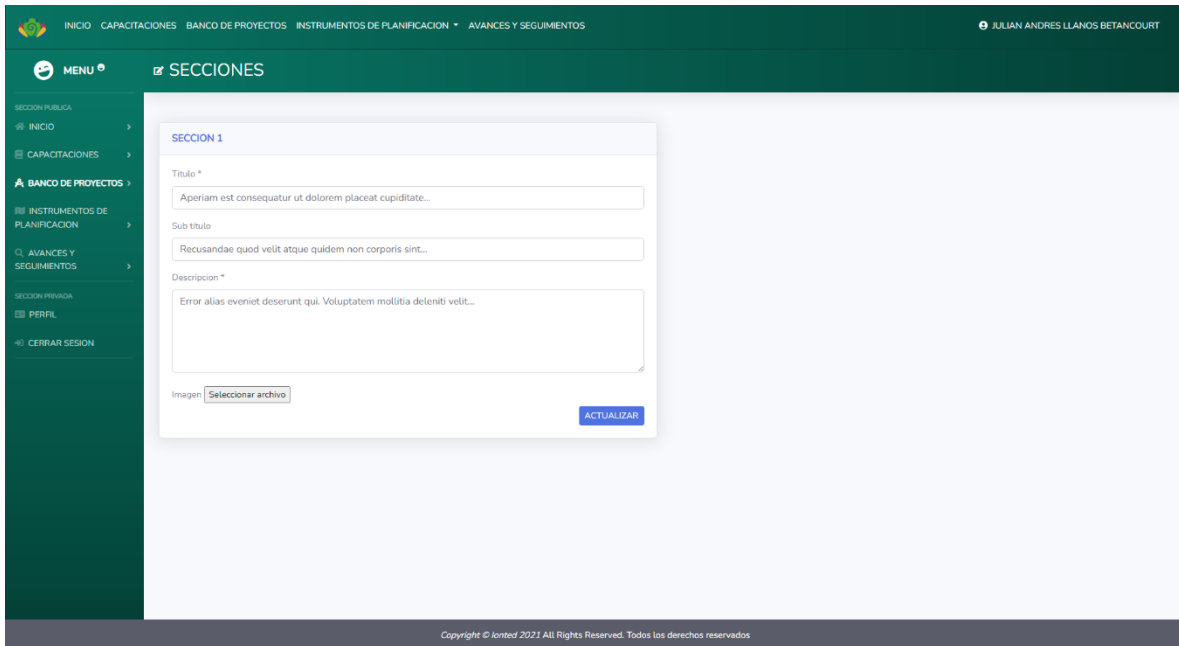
INICIO CAPACITACIONES BANCO DE PROYECTOS INSTRUMENTOS DE PLANIFICACION AVANCES Y SEGUIMIENTOS

JULIAN ANDRES LLANOS BETANCOURT

MENU

SECCIONES

SECCION PUBLICA
INICIO
CAPACITACIONES
BANCO DE PROYECTOS
INSTRUMENTOS DE PLANIFICACION
AVANCES Y SEGUIMIENTOS
SECCION PRIVADA
PERFIL
CERRAR SESION

SECCION 1

Titulo *
Aperiam est consequatur ut dolorem placeat cupiditate...

Sub titulo
Recusandae quod velit atque quidem non corporis sint...

Descripcion *
Error alias eveniet deserunt qui. Voluptatem mollitia deleniti velit...

Imagen Seleccionar archivo

ACTUALIZAR

Copyright © lonted 2021 All Rights Reserved. Todos los derechos reservados